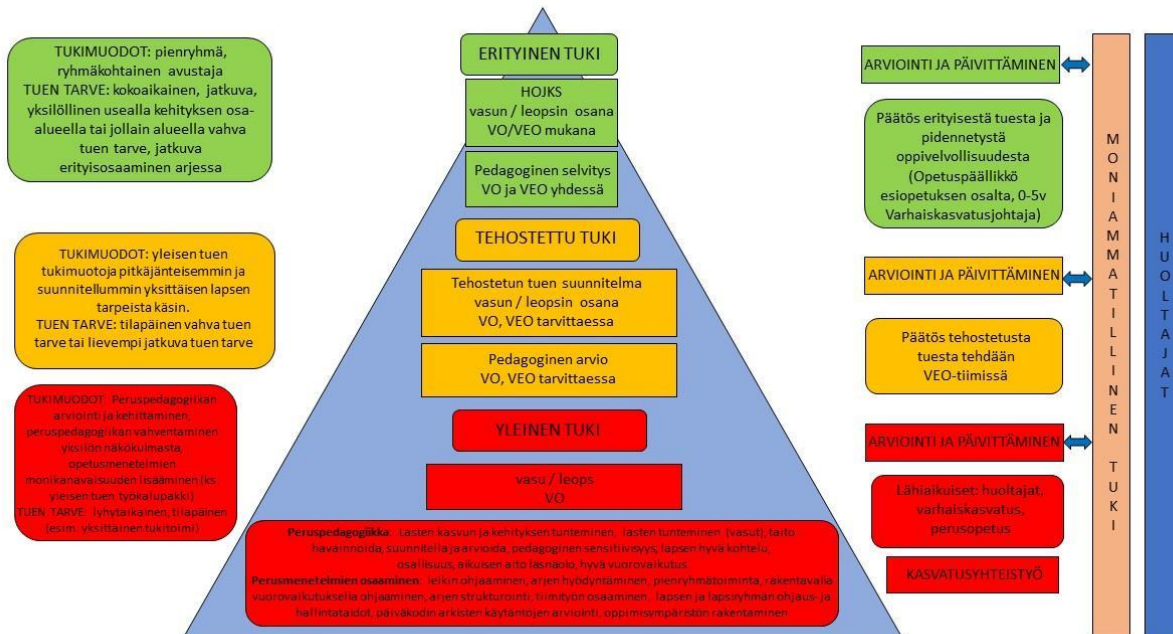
TUKIMUODOT: pienryhmä, ryhmäkohtainen avustaja
TUEN TARVE: kokoaikainen, jatkuva, yksilöllinen usealla kehityksen osa-alueella tai jollain alueella vahva tuen tarve, jatkuva erityisosaaminen arjessa

TUKIMUODOT: yleisen tuen tukimuotoja pitkäjänteisemmin ja suunnitellummin yksittäisen lapsen tarpeista käsin.
TUEN TARVE: tilapäinen vahva tuen tarve tai lievempi jatkuva tuen tarve

TUKIMUODOT: Peruspedagogiikan arviointi ja kehittäminen, peruspedagogiikan vahventaminen yksilön näkökulmasta, opetusmenetelmien monikanavaisuuden lisääminen (ks. yleisen tuen työkalupakki)
TUEN TARVE: lyhytaikainen, tilapäinen (esim. yksittainen tukitoimi)

ERITYINEN TUKI

HOJKS
vasun / leopsin osana
VO/VEO mukana

Pedagoginen selvitys
VO ja VEO yhdessä

TEHOSTETTU TUKI

Tehostetun tuen suunnitelma
vasun / leopsin osana
VO, VEO tarvittaessa

Pedagoginen arvio
VO, VEO tarvittaessa

YLEINEN TUKI

vasu / leops
VO

Peruspedagogiikka: lasten kasvun ja kehityksen tunteminen, lasten tunteminen (vasut), taito havainnoida, suunnitella ja arvioida, pedagoginen sensitiivisyys, lapsen hyvä kohtelu, osallisuus, aikuisen aito läsnäolo, hyvä vuorovaikutus
Perusmenetelmien osaaminen: leikin ohjaaminen, arjen hyödyntäminen, pienryhmätoiminta, rakentavalla vuorovaikutuksella ohjaaminen, arjen strukturointi, tiimityön osaaminen, lapsen ja lapsiryhmän ohjaus- ja hallintataidot, päiväkodin arkisten käytäntöjen arviointi, oppimisympäristön rakentaminen

ARVIOINTI JA PÄIVITTÄMINEN

Päätös erityisestä tuesta ja pidennetystä oppivelvollisuudesta (Opetuspäällikkö esiopetuksen osalta, 0-5v Varhaiskasvatusjohtaja)

ARVIOINTI JA PÄIVITTÄMINEN

Päätös tehostetusta tuesta tehdään VEO-tiimissä

ARVIOINTI JA PÄIVITTÄMINEN

Lähiaikuiset: huoltajat, varhaiskasvatus, perusopetus

KASVATUSYHTEISTYÖ

MONIAMMATILLINEN TUKI

HUOLTAJAT